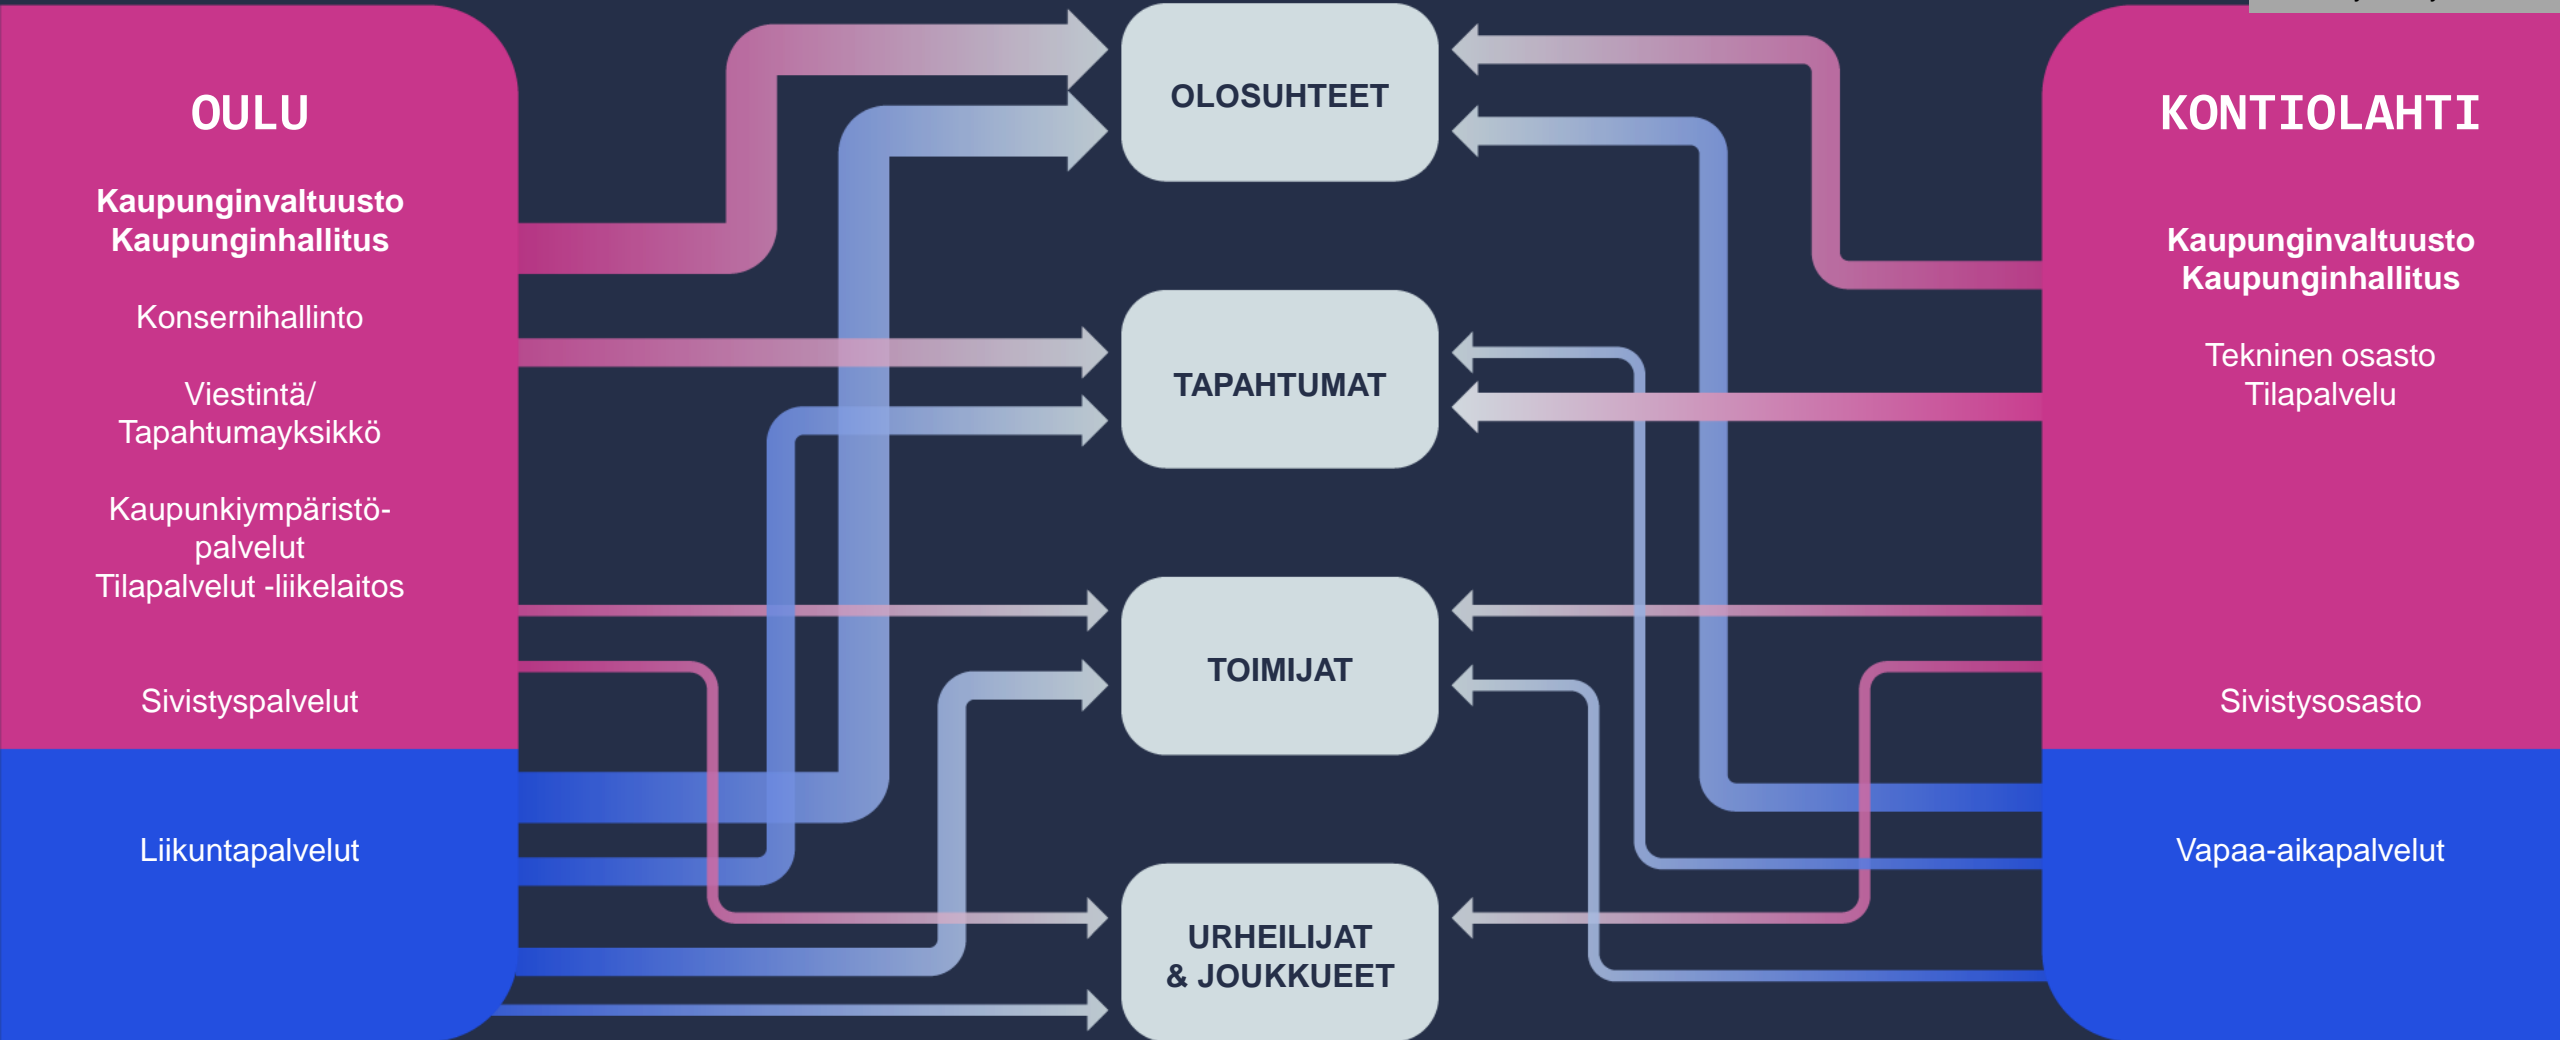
OULU

Kaupunginvaltuusto
Kaupunginhallitus

Konsernihallinto

Viestintä/
Tapahtumayksikkö

Kaupunkiympäristöpalvelut
Tilapalvelut -liikelaitos

Sivistyspalvelut

Liikuntapalvelut

OLOSUHTEET

TAPAHTUMAT

TOIMIJAT

URHEILIJAT
& JOUKKUEET

KONTIOLAHTI

Kaupunginvaltuusto
Kaupunginhallitus

Tekninen osasto
Tilapalvelu

Sivistysosasto

Vapaa-aikapalvelut